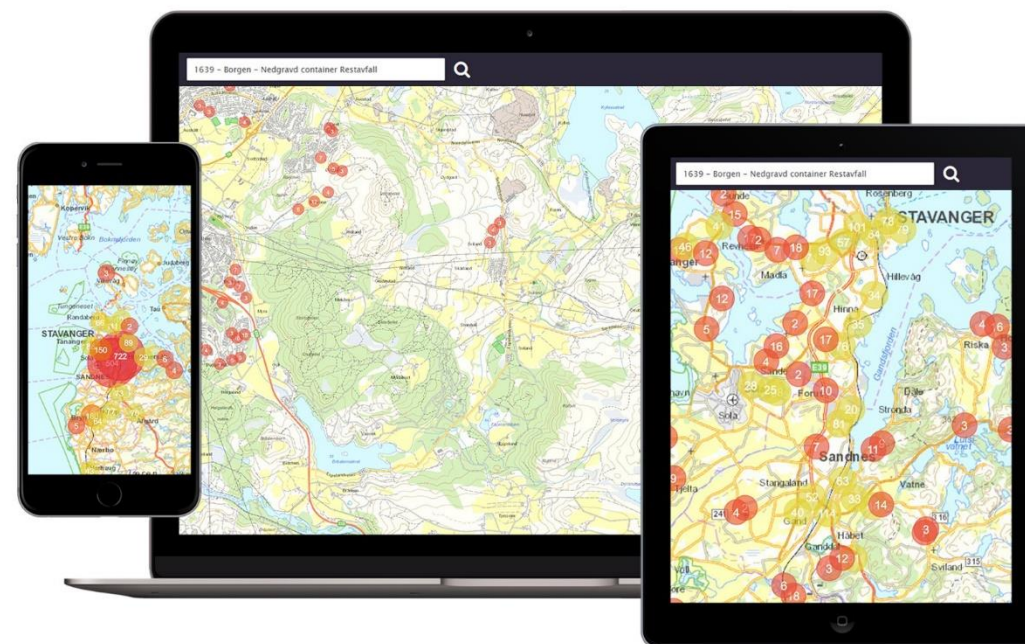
1639 - Borgen - Nedgravd container Restavfall

1639 - Borgen - Nedgravd container Restavfall

STAVANGER

Madla

Hinna

Hillevåg

Sola

Forus

Sandnes

Stangaland

Håbet

Ganddal

Sviland

Vatne

Stronda

Riska

Rosenberg

E39

STAVANGER

Tananger

Sola

Sandnes

15

2

7

18

12

17

2

17

4

16

2

10

28

25

20

7

11

3

14

3

12

3

6

4

4

6

3

5

150

722

89

2

5